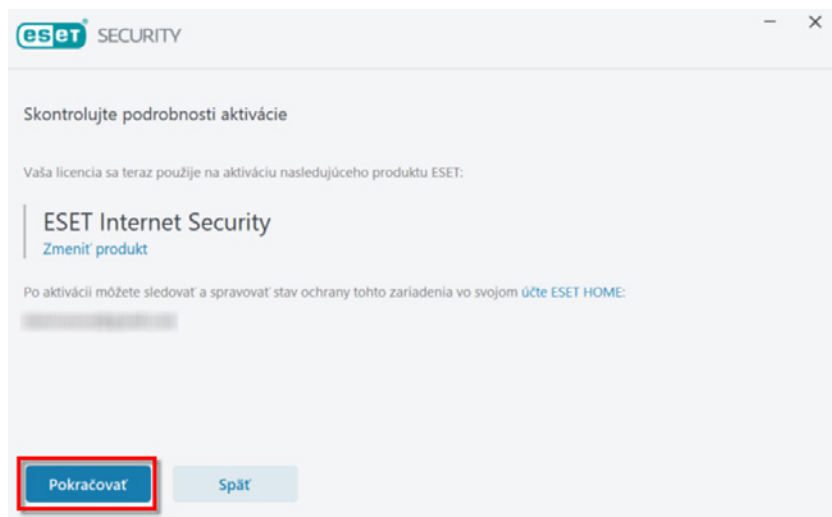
eset SECURITY

Skontrolujte podrobnosti aktivácie

Vaša licencia sa teraz použije na aktiváciu nasledujúceho produktu ESET:

ESET Internet Security
Zmeniť produkt

Po aktivácii môžete sledovať a spravovať stav ochrany tohto zariadenia vo svojom účte ESET HOME:

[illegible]

Pokračovať

Späť